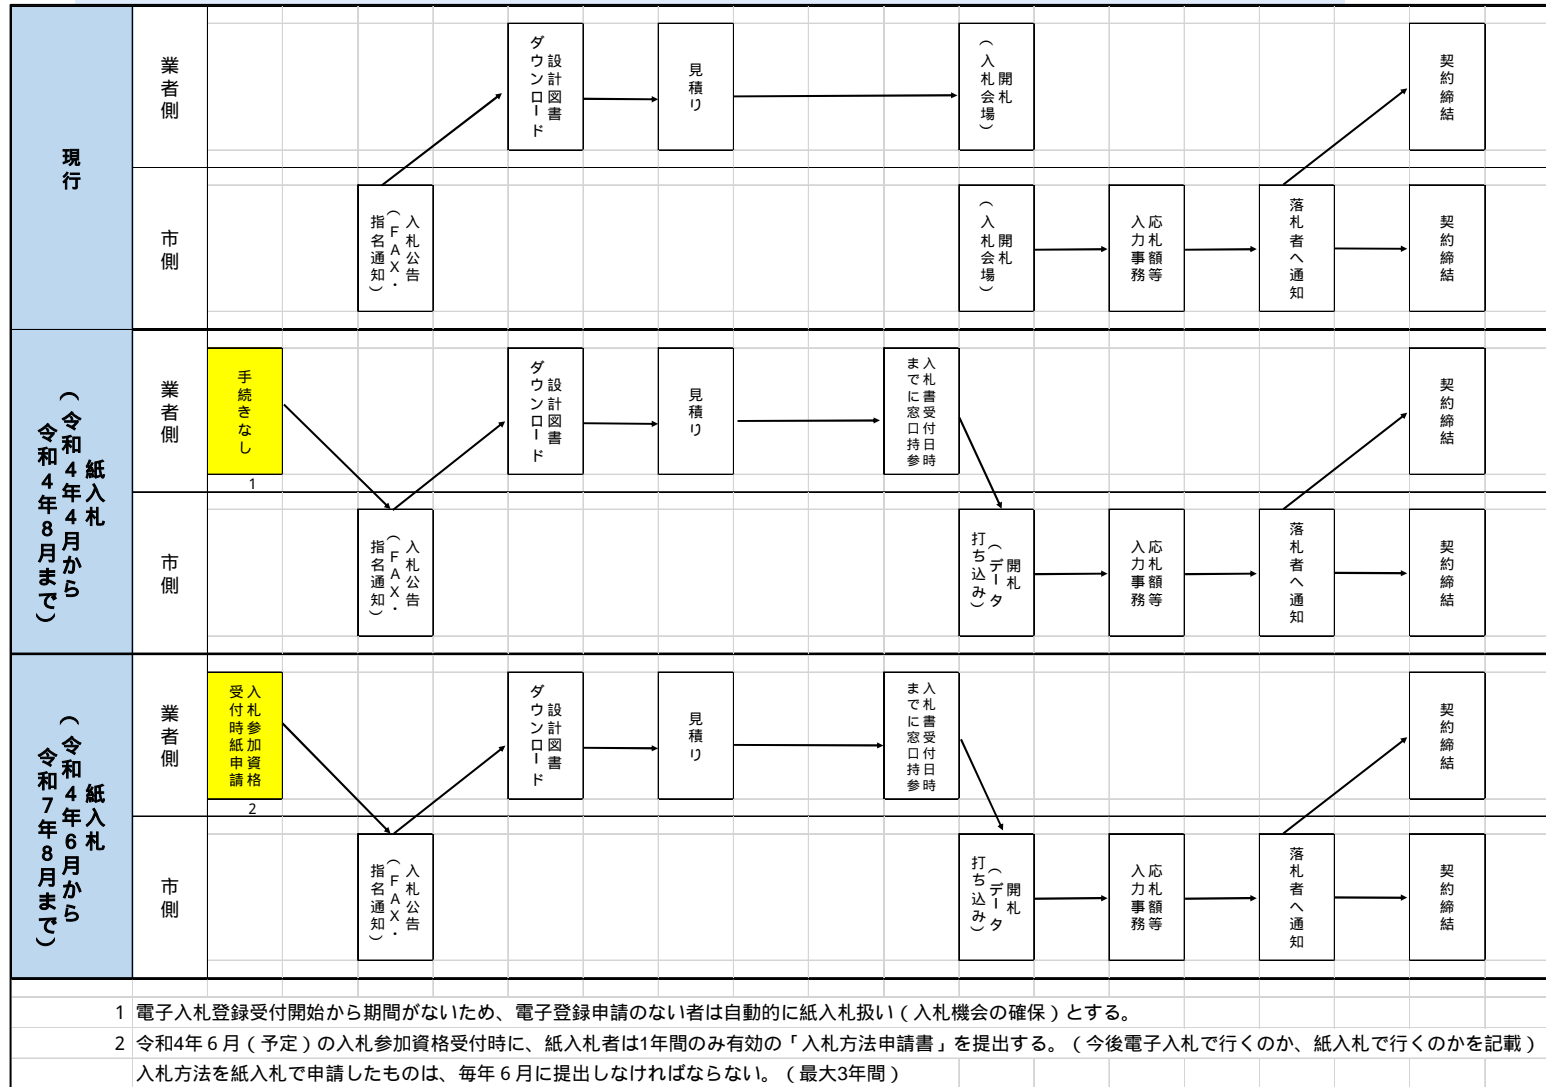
現行

業者側

設計図書ダウンロード

見積り

開札（入札会場）

契約締結

市側

入札公告（FAX・指名通知）

開札（入札会場）

応札額入力事務等

落札者へ通知

契約締結

紙入札（令和4年4月から令和4年8月まで）

業者側

手続きなし

1

設計図書ダウンロード

見積り

入札書受付日時までに窓口持参

契約締結

市側

入札公告（FAX・指名通知）

開札（データ打ち込み）

応札額入力事務等

落札者へ通知

契約締結

紙入札（令和4年6月から令和7年8月まで）

業者側

入札参加資格受付時紙申請

2

設計図書ダウンロード

見積り

入札書受付日時までに窓口持参

契約締結

市側

入札公告（FAX・指名通知）

開札（データ打ち込み）

応札額入力事務等

落札者へ通知

契約締結

1 電子入札登録受付開始から期間がないため、電子登録申請のない者は自動的に紙入札扱い（入札機会の確保）とする。

2 令和4年６月（予定）の入札参加資格受付時に、紙入札者は1年間のみ有効の「入札方法申請書」を提出する。（今後電子入札で行くのか、紙入札で行くのかを記載）

入札方法を紙入札で申請したものは、毎年６月に提出しなければならない。（最大3年間）